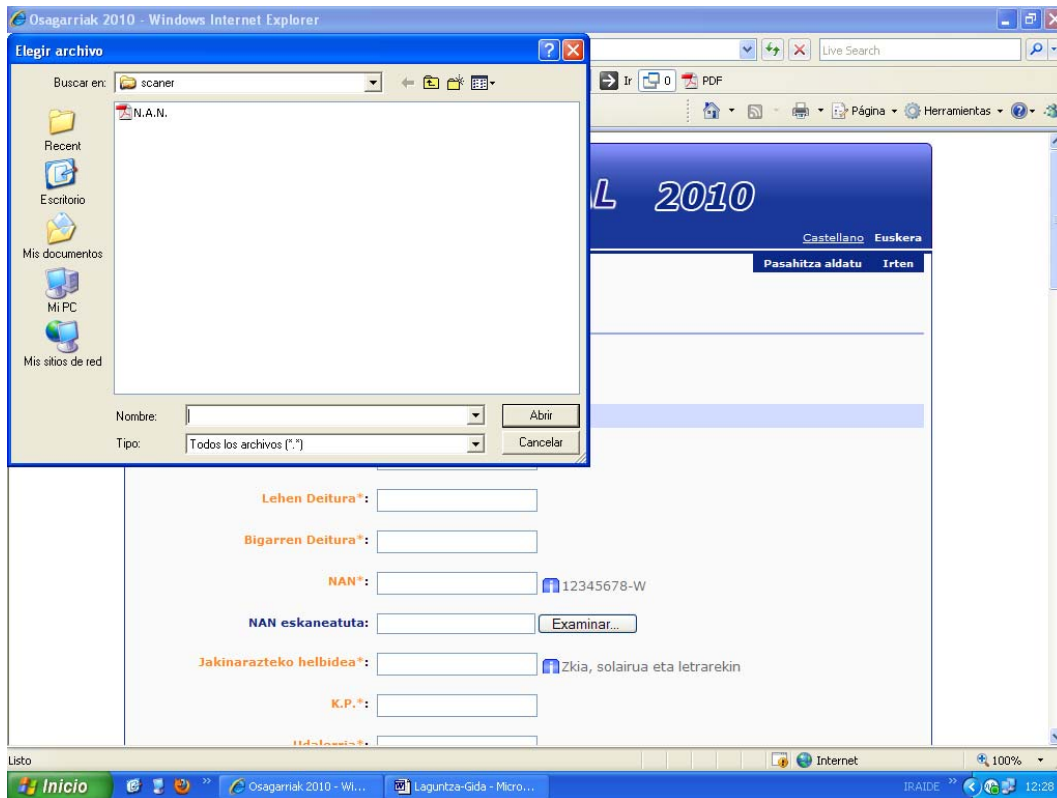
Osagarriak 2010 - Windows Internet Explorer

Elegir archivo

Buscar en: scaner

N.A.N.

Recent
Escritorio
Mis documentos
Mi PC
Mis sitios de red

Nombre:
Abrir
Tipo: Todos los archivos (*.*)
Cancelar

Live Search

Ir 0 PDF

Página Herramientas

L 2010

Castellano Euskera

Pasahitza aldatu Irten

Lehen Deitura*:

Bigarren Deitura*:

NAN*: 12345678-W

NAN eskaneatuta: Examinar...

Jakinarazteko helbidea*: Zkia, solairua eta letrarekin

K.P.*:

Udalerria*:

Listo

Internet

100%

Inicio

Osagarriak 2010 - Wi...

Laguntza-Gida - Micro...

IRAIDE

12:28